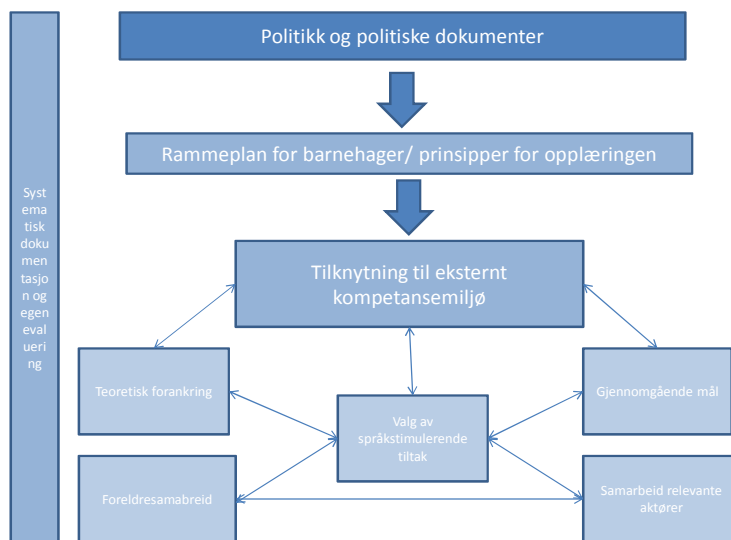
Systematisk dokumentasjon og egenevaluering

Politikk og politiske dokumenter

Rammeplan for barnehager/ prinsipper for opplæringen

Tilknytning til eksternt kompetansemiljø

Teoretisk forankring

Valg av språkstimulerende tiltak

Gjennomgående mål

Foreldresamabreid

Samarbeid relevante aktører